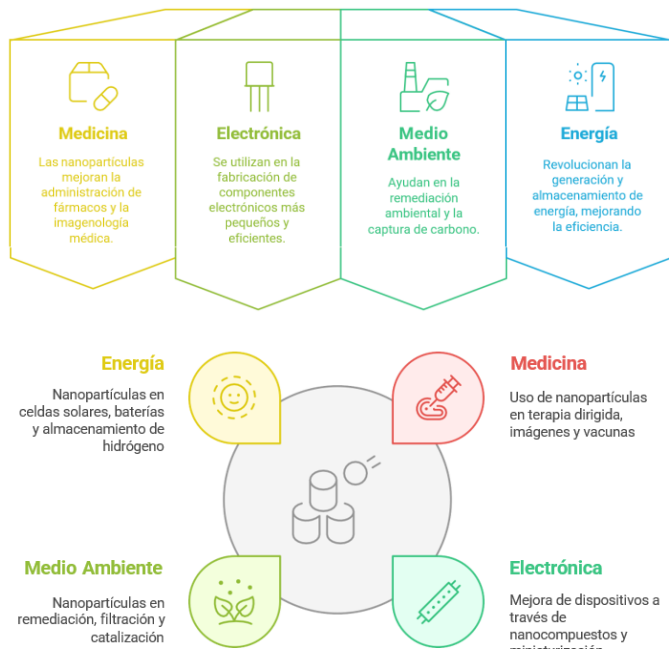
Medicina

Las nanopartículas mejoran la administración de fármacos y la imagenología médica.

Electrónica

Se utilizan en la fabricación de componentes electrónicos más pequeños y eficientes.

Medio Ambiente

Ayudan en la remediación ambiental y la captura de carbono.

Energía

Revolucionan la generación y almacenamiento de energía, mejorando la eficiencia.

Energía

Nanopartículas en celdas solares, baterías y almacenamiento de hidrógeno

Medicina

Uso de nanopartículas en terapia dirigida, imágenes y vacunas

Medio Ambiente

Nanopartículas en remediación, filtración y catalización

Electrónica

Mejora de dispositivos a través de nanocompuestos y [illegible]